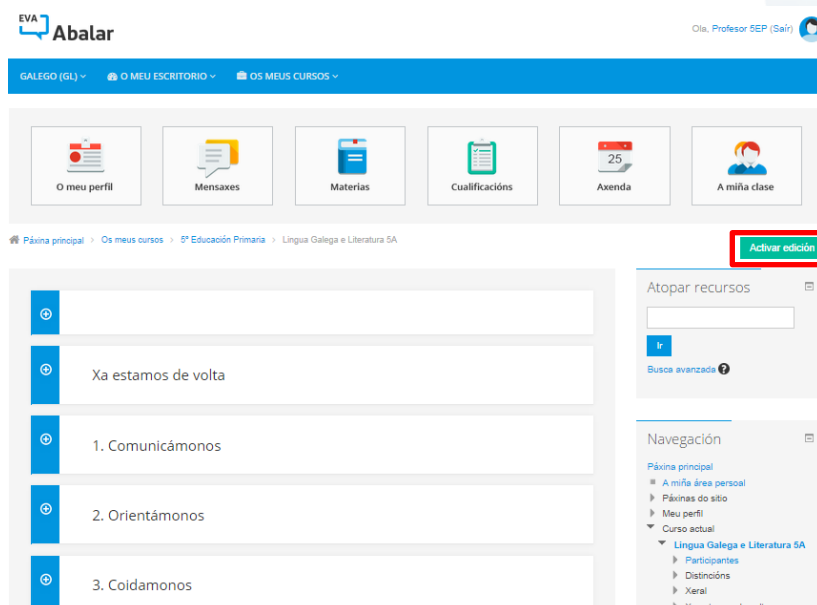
EVA Abalar

Ola, Profesor 5EP (Saír)

GALEGO (GL) · O MEU ESCRITORIO · OS MEUS CURSOS

O meu perfil
Mensaxes
Materias
Cualificacións
25
Axenda
A miña clase

Páxina principal > Os meus cursos > 5º Educación Primaria > Lingua Galega e Literatura 5A

Activar edición

Xa estamos de volta

1. Comunicámonos

2. Orientámonos

3. Coidamonos

Atopar recursos

Ir

Busca avanzada

Navegación

Páxina principal
A miña área persoal
Páxinas do sitio
Meu perfil
Curso actual
Lingua Galega e Literatura 5A
Participantes
Distincións
Xeral